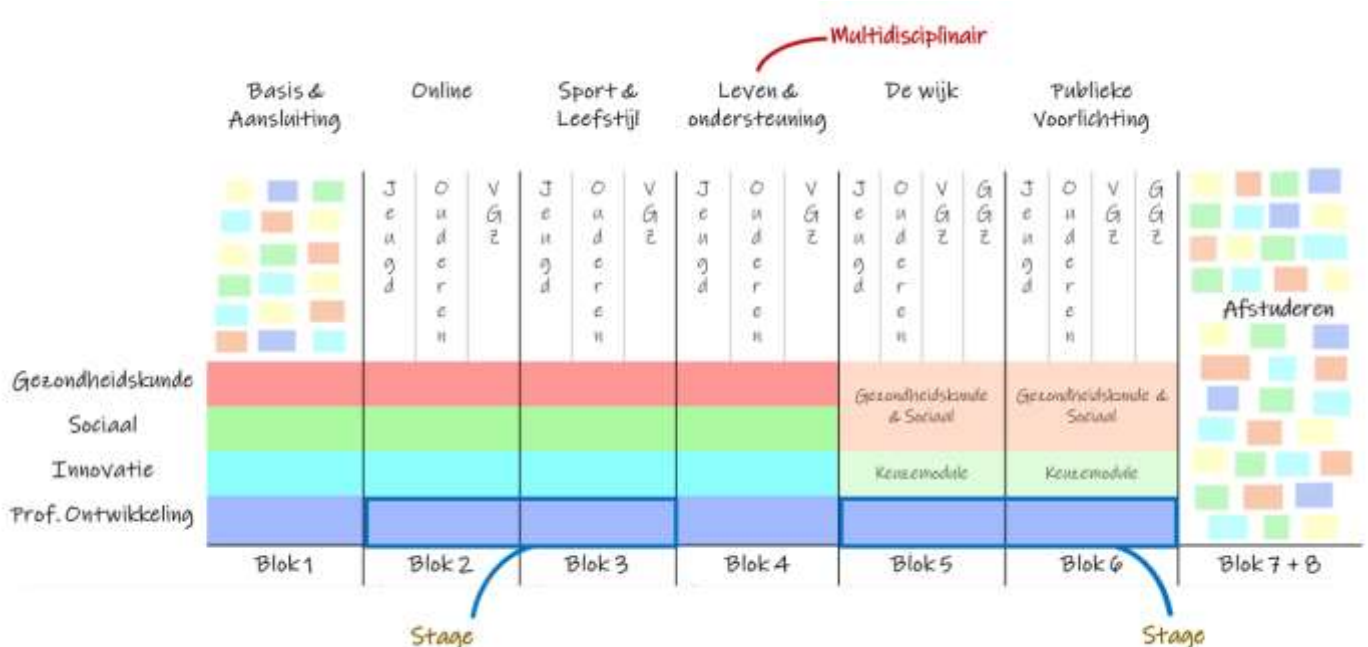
Multidisciplinair

| | Basis & Aansluiting | Online | Sport & Leefstijl | Leven & ondersteuning | De wijk | Publieke Voorlichting | |
|---|---|---|---|---|---|---|---|
| | | Jeugd Ouderen VGZ | Jeugd Ouderen VGZ | Jeugd Ouderen VGZ | Jeugd Ouderen VGZ GGZ | Jeugd Ouderen VGZ GGZ | Afstuderen |
| Gezondheidskunde | | | | | Gezondheidskunde & Sociaal | Gezondheidskunde & Sociaal | |
| Sociaal | | | | | | | |
| Innovatie | | | | | Keuzemodule | Keuzemodule | |
| Prof. Ontwikkeling | | | | | | | |
| | Blok 1 | Blok 2 | Blok 3 | Blok 4 | Blok 5 | Blok 6 | Blok 7 + 8 |

Stage

Stage